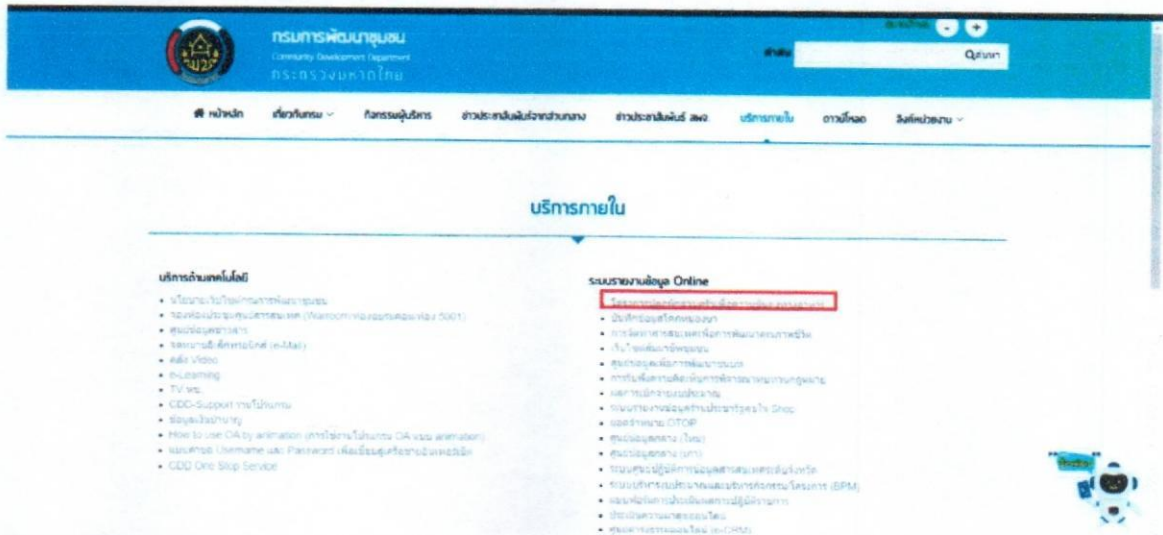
กรมการพัฒนาชุมชน
Community Development Department
กระทรวงมหาดไทย

ค้นหา

หน้าหลัก เกี่ยวกับกรม กิจกรรมผู้บริหาร ข่าวประชาสัมพันธ์จากส่วนกลาง ข่าวประชาสัมพันธ์ สพจ บริการภายใน ดาวน์โหลด ลิงค์หน่วยงาน

บริการภายใน

บริการด้านเทคโนโลยี
• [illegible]
• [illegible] (Warroom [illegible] 5001)
• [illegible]
• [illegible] (e-Mail)
• คลัง Video
• e-Learning
• TV พช.
• CDD-Support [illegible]
• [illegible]
• How to use OA by animation ([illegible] OA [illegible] animation)
• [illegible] Username และ Password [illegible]
• CDD One Stop Service

ระบบรายงานข้อมูล Online
• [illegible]
• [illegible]
• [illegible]
• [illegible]
• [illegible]
• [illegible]
• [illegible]
• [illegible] Shop
• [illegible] OTOP
• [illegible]
• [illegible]
• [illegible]
• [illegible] (BPM)
• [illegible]
• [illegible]
• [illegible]